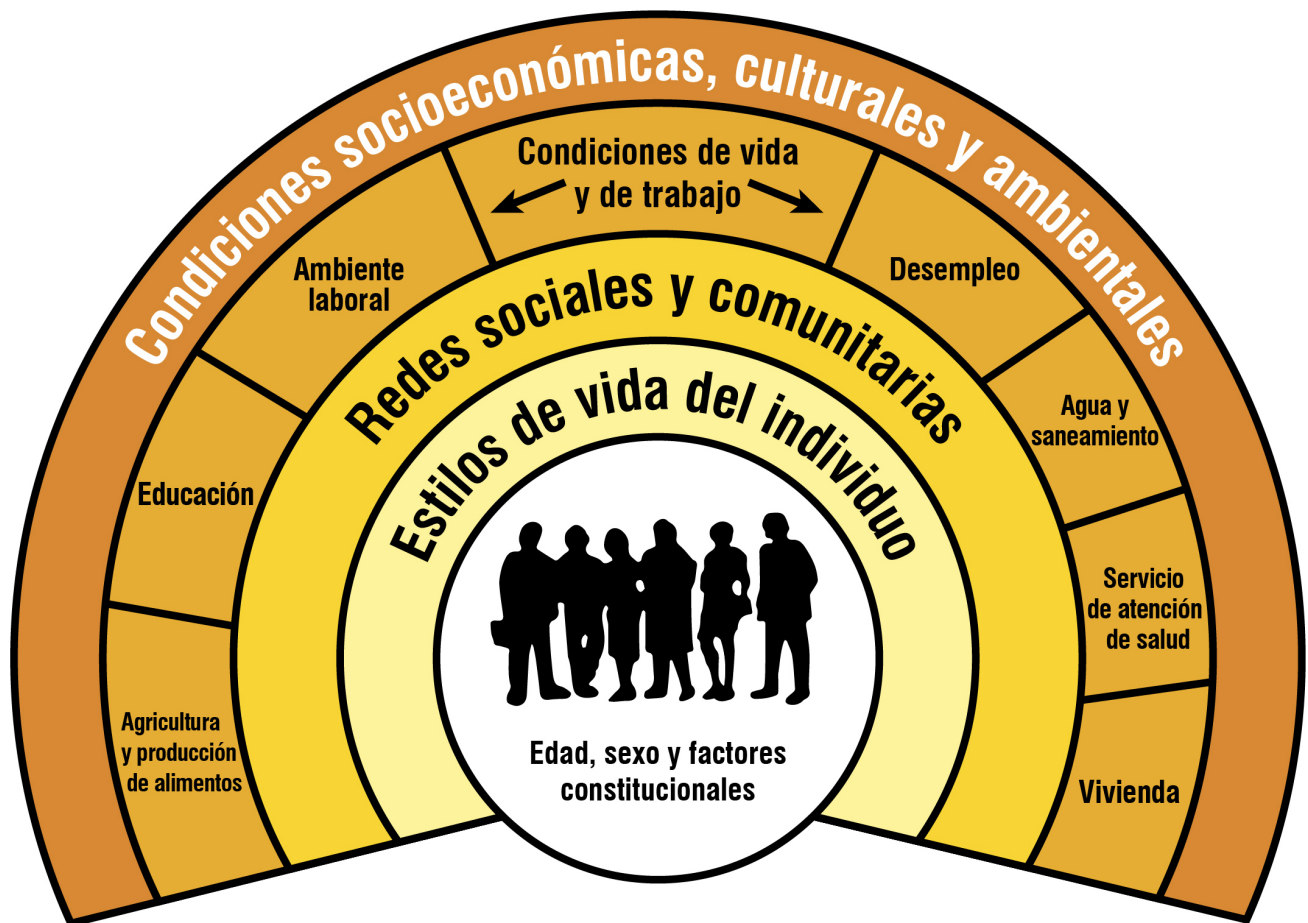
Condiciones socioeconómicas, culturales y ambientales

Condiciones de vida y de trabajo

Ambiente laboral

Desempleo

Educación

Agua y saneamiento

Servicio de atención de salud

Agricultura y producción de alimentos

Vivienda

Redes sociales y comunitarias

Estilos de vida del individuo

Edad, sexo y factores constitucionales